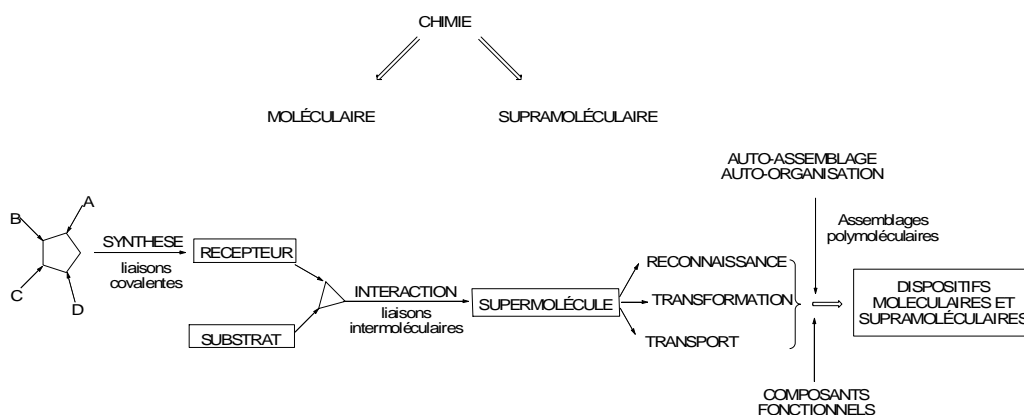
CHIMIE

MOLÉCULAIRE

SUPRAMOLÉCULAIRE

AUTO-ASSEMBLAGE
AUTO-ORGANISATION

Assemblages polymoléculaires

A

B

C

D

SYNTHESE

liaisons covalentes

RECEPTEUR

SUBSTRAT

INTERACTION

liaisons intermoléculaires

SUPERMOLÉCULE

RECONNAISSANCE

TRANSFORMATION

TRANSPORT

DISPOSITIFS MOLECULAIRES ET SUPRAMOLÉCULAIRES

COMPOSANTS FONCTIONNELS